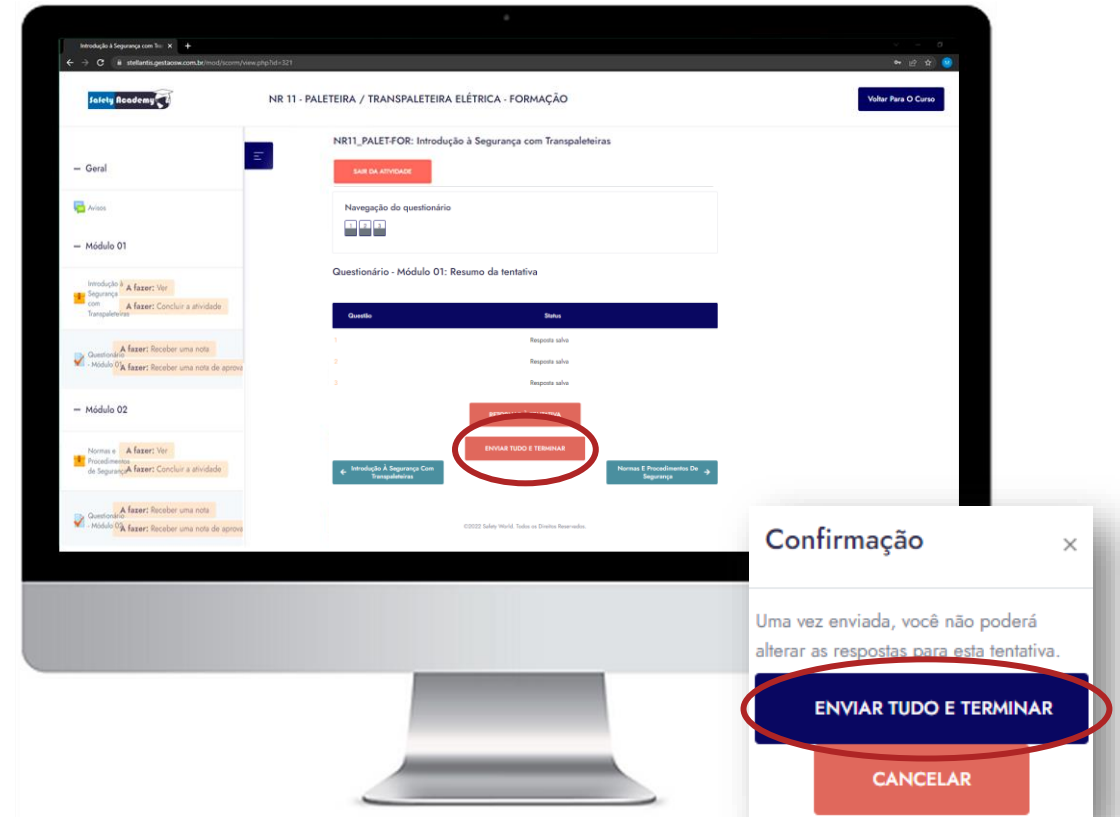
Introdução à Segurança com Tra ×

stellantis.gestaosw.com.br/mod/scorm/view.php?id=321

Safety Academy

NR 11 - PALETEIRA / TRANSPALETEIRA ELÉTRICA - FORMAÇÃO

Voltar Para O Curso

– Geral

Avisos

– Módulo 01

Introdução à Segurança com Transpaleteiras A fazer: Ver A fazer: Concluir a atividade

Questionário - Módulo 01 A fazer: Receber uma nota A fazer: Receber uma nota de aprova

– Módulo 02

Normas e Procedimentos de Segurança A fazer: Ver A fazer: Concluir a atividade

Questionário - Módulo 02 A fazer: Receber uma nota A fazer: Receber uma nota de aprova

NR11_PALET-FOR: Introdução à Segurança com Transpaleteiras

SAIR DA ATIVIDADE

Navegação do questionário

Questionário - Módulo 01: Resumo da tentativa

| Questão | Status |
|---|---|
| 1 | Resposta salva |
| 2 | Resposta salva |
| 3 | Resposta salva |

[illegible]

ENVIAR TUDO E TERMINAR

← Introdução À Segurança Com Transpaleteiras

Normas E Procedimentos De Segurança →

©2022 Safety World. Todos os Direitos Reservados.

Confirmação ×

Uma vez enviada, você não poderá alterar as respostas para esta tentativa.

ENVIAR TUDO E TERMINAR

CANCELAR